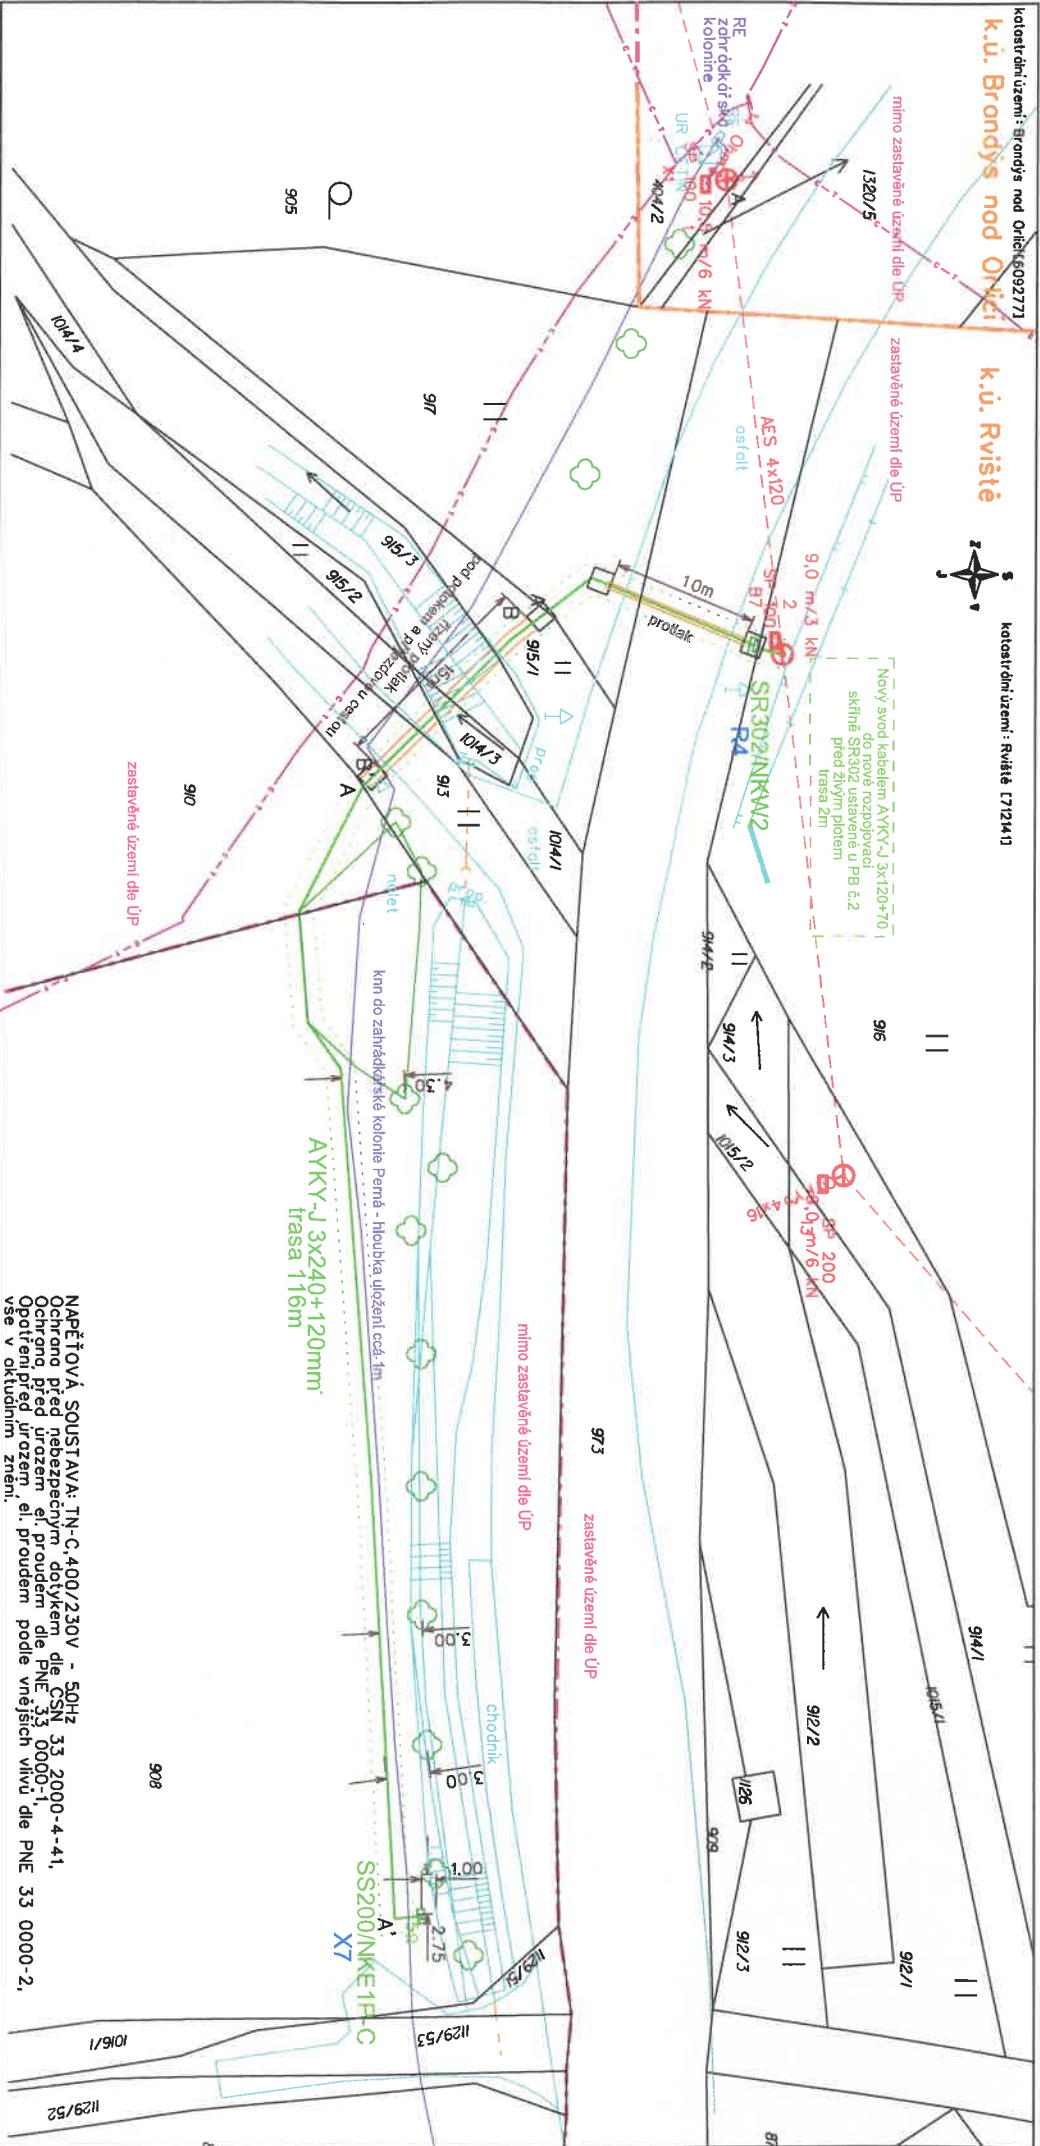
katastrální území: Brandýs nad Orlicí [609277]

k.ú. Brandýs nad Orlicí

k.ú. Rviště

katastrální území: Rviště [712141]

mimo zastavěné území dle ÚP

zastavěné území dle ÚP

RE zahrádkářské kolonie

1320/5

1014/2

UR

10m

protlak

AES 4x120

asfalt

9,0 m/3 kN

SP 2

B7

SR302/NKW2

R4

Nový svod kabelem AYKY-J 3x120+70 do nové rozpojovací skříně SR302 ustavené u PB č.2 před živým plotem trasa 2m

905

917

1014/4

915/3

915/2

915/1

1014/3

913

1014/1

910

zastavěné území dle ÚP

914/2

916

914/3

1015/2

SP 200

10,0 m/6 kN

973

knn do zahrádkářské kolonie Perná - hloubka uložení cca 1m

AYKY-J 3x240+120mm² trasa 116m

mimo zastavěné území dle ÚP

zastavěné území dle ÚP

914/1

1015/1

912/2

1126

909

912/3

912/1

chodník

3,00

3,00

1,00

2,75

SS200/NKE1P-C

X7

A'

A

B

908

1016/1

1129/53

1129/51

1129/52

NAPĚŤOVÁ SOUSTAVA: TN-C 400/230V - 50Hz
Ochrana před nebezpečným dotykem dle ČSN 33 2000-4-41,
Ochrana před úrazem el. proudem dle PNE 33 0000-1,
Opatření před úrazem el. proudem podle vnějších vlivů dle PNE 33 0000-2,
vše v aktuálním znění.